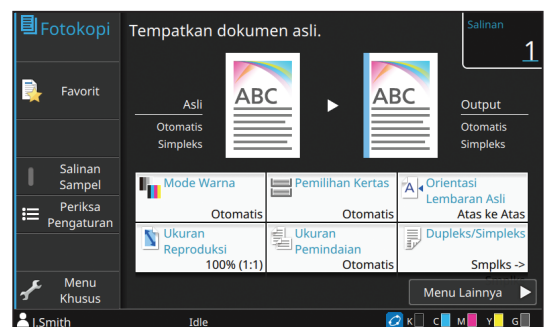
Fotokopi

Tempatkan dokumen asli.

Salinan
1

Favorit

Asli
Otomatis
Simpleks

ABC

ABC

Output
Otomatis
Simpleks

Salinan Sampel

Periksa Pengaturan

Mode Warna
Otomatis

Pemilihan Kertas
Otomatis

Orientasi Lembaran Asli
Atas ke Atas

Ukuran Reproduksi
100% (1:1)

Ukuran Pemindaian
Otomatis

Dupleks/Simpleks
Smplks ->

Menu Khusus

Menu Lainnya

I.Smith

Idle

K C M Y G